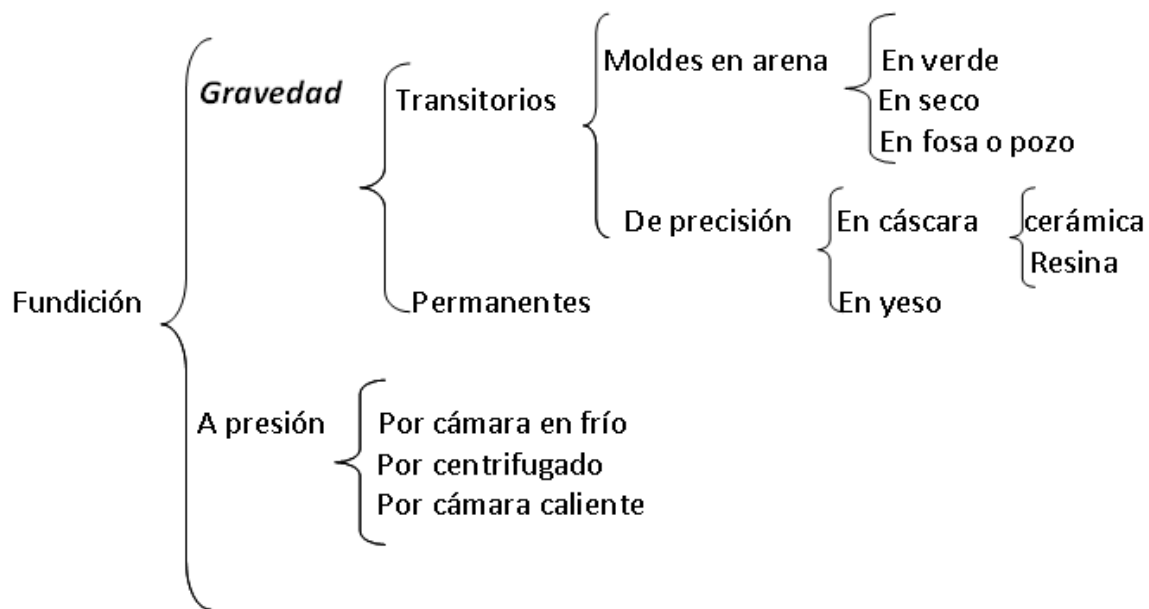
Fundición

Gravedad

Transitorios

Moldes en arena

En verde
En seco
En fosa o pozo

De precisión

En cáscara

cerámica
Resina

En yeso

Permanentes

A presión

Por cámara en frío
Por centrifugado
Por cámara caliente